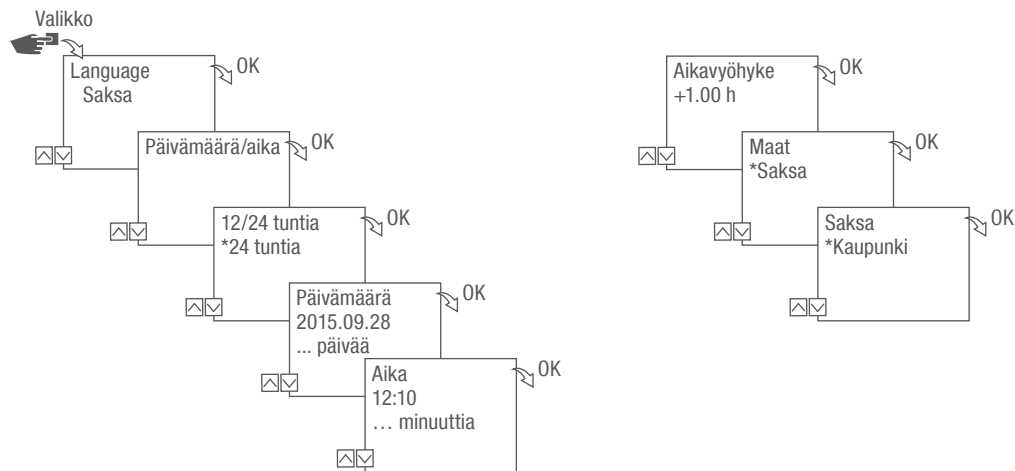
Valikko

Language
Saksa

OK

Päivämäärä/aika

OK

12/24 tuntia
*24 tuntia

OK

Päivämäärä
2015.09.28
... päivää

OK

Aika
12:10
… minuuttia

OK

Aikavyöhyke
+1.00 h

OK

Maat
*Saksa

OK

Saksa
*Kaupunki

OK